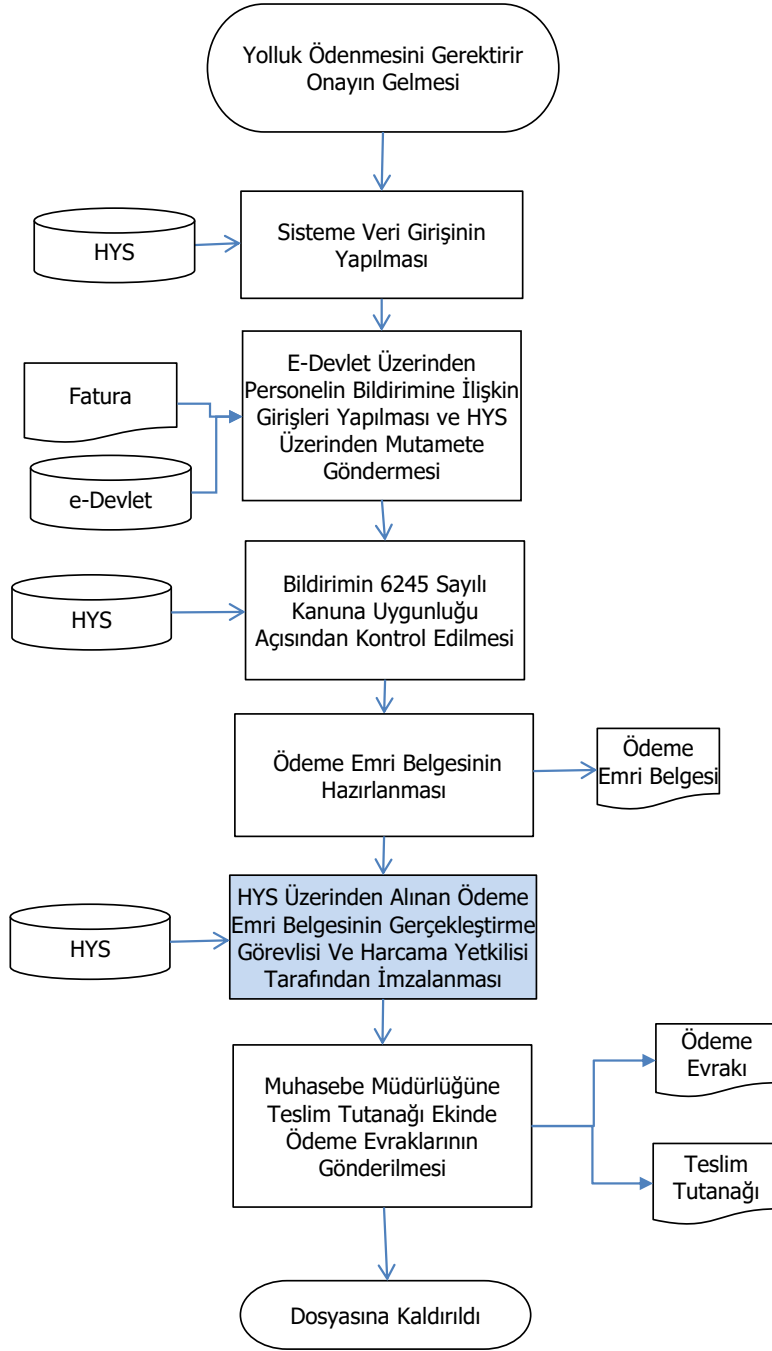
Yolluk Ödenmesini Gerektirir Onayın Gelmesi

HYS

Sisteme Veri Girişinin Yapılması

Fatura

e-Devlet

E-Devlet Üzerinden Personelin Bildirimine İlişkin Girişleri Yapılması ve HYS Üzerinden Mutamete Göndermesi

HYS

Bildirimin 6245 Sayılı Kanuna Uygunluğu Açısından Kontrol Edilmesi

Ödeme Emri Belgesinin Hazırlanması

Ödeme Emri Belgesi

HYS

HYS Üzerinden Alınan Ödeme Emri Belgesinin Gerçekleştirme Görevlisi Ve Harcama Yetkilisi Tarafından İmzalanması

Muhasebe Müdürlüğüne Teslim Tutanağı Ekinde Ödeme Evraklarının Gönderilmesi

Ödeme Evrakı

Teslim Tutanağı

Dosyasına Kaldırıldı